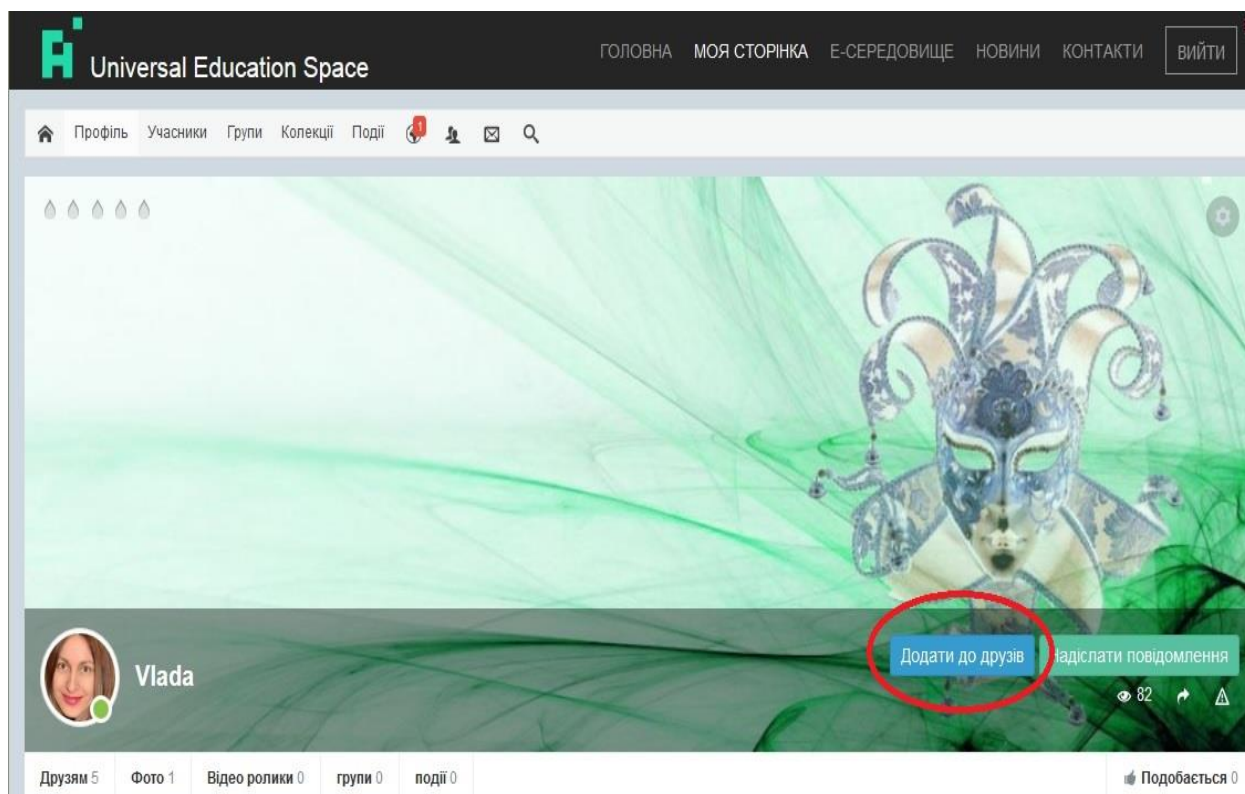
Universal Education Space

ГОЛОВНА МОЯ СТОРІНКА Е-СЕРЕДОВИЩЕ НОВИНИ КОНТАКТИ ВИЙТИ

Профіль Учасники Групи Колекції Події 1

Vlada

Додати до друзів Надіслати повідомлення

82

Друзям 5 Фото 1 Відео ролики 0 групи 0 події 0

Подобається 0